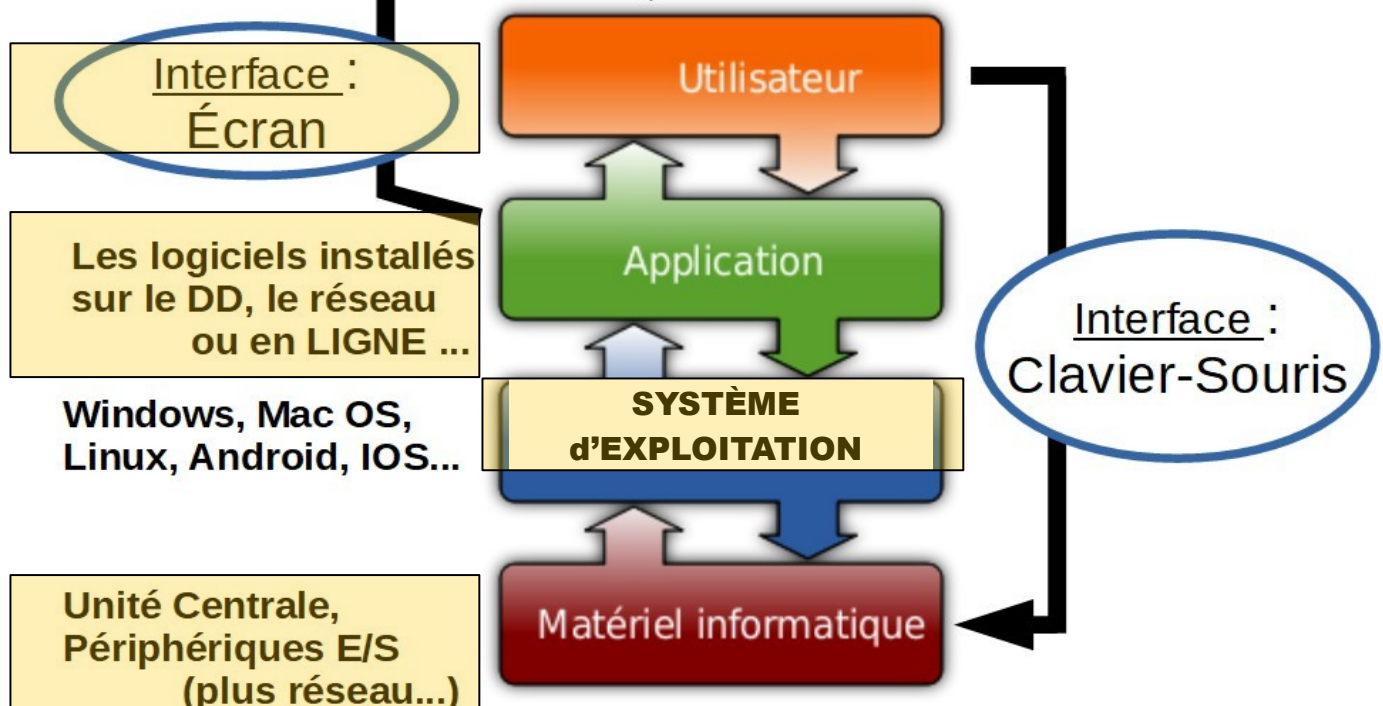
Interface : Écran

Utilisateur

Les logiciels installés sur le DD, le réseau ou en LIGNE ...

Application

Interface : Clavier-Souris

Windows, Mac OS, Linux, Android, IOS...

SYSTÈME d'EXPLOITATION

Unité Centrale, Périphériques E/S (plus réseau...)

Matériel informatique